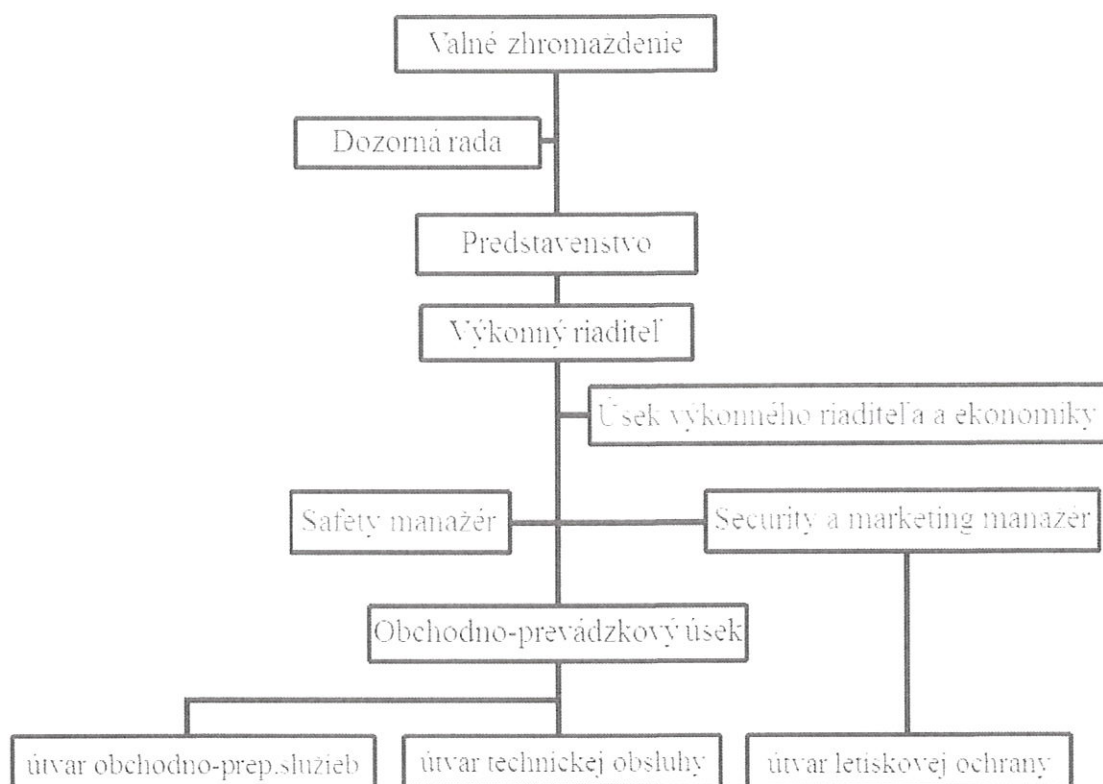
Valné zhromaždenie

Dozorná rada

Predstavenstvo

Výkonný riaditeľ

Úsek výkonného riaditeľa a ekonomiky

Safety manažér

Security a marketing manažér

Obchodno-prevádzkový úsek

útvar obchodno-prep.služieb

útvar technickej obsluhy

útvar letiskovej ochrany